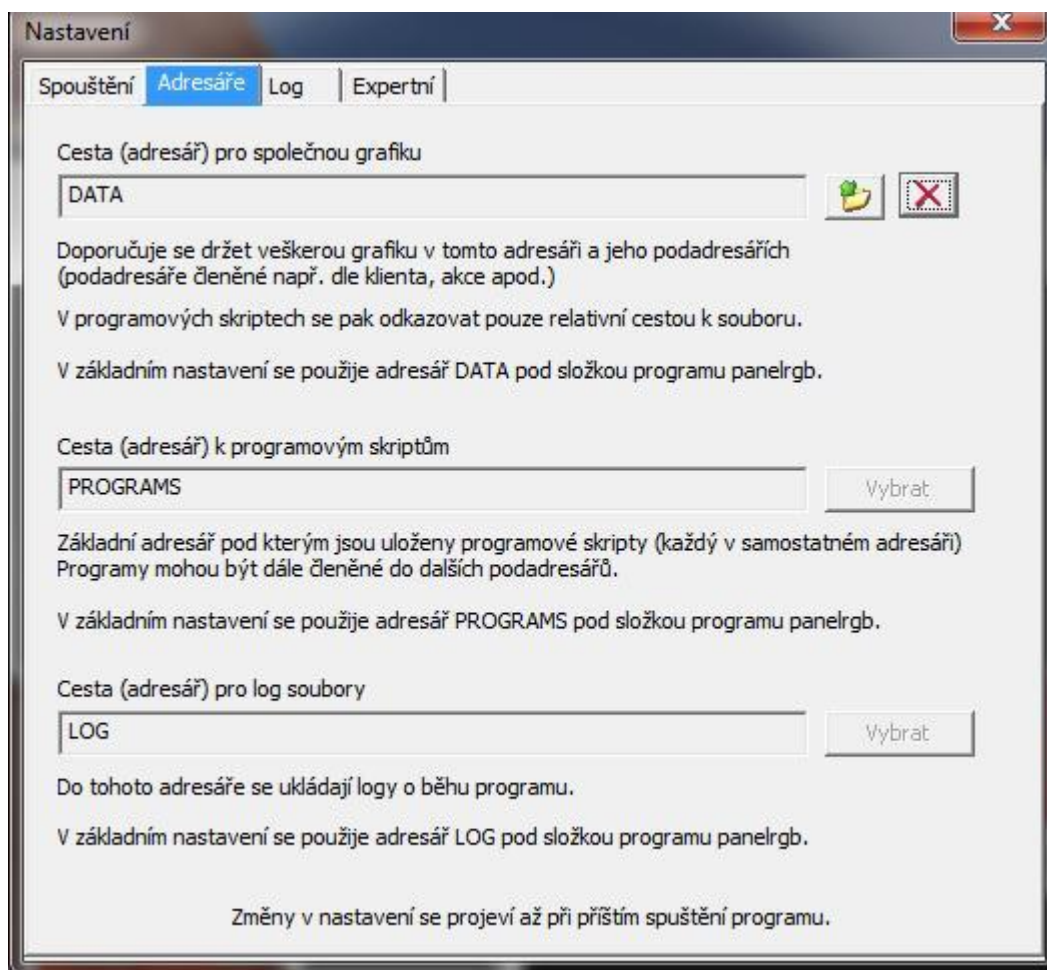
Nastavení

Spouštění | Adresáře | Log | Expertní

Cesta (adresář) pro společnou grafiku

DATA

Doporučuje se držet veškerou grafiku v tomto adresáři a jeho podadresářích (podadresáře členěné např. dle klienta, akce apod.)

V programových skriptech se pak odkazovat pouze relativní cestou k souboru.

V základním nastavení se použije adresář DATA pod složkou programu panelrgb.

Cesta (adresář) k programovým skriptům

PROGRAMS

Vybrat

Základní adresář pod kterým jsou uloženy programové skripty (každý v samostatném adresáři) Programy mohou být dále členěné do dalších podadresářů.

V základním nastavení se použije adresář PROGRAMS pod složkou programu panelrgb.

Cesta (adresář) pro log soubory

LOG

Vybrat

Do tohoto adresáře se ukládají logy o běhu programu.

V základním nastavení se použije adresář LOG pod složkou programu panelrgb.

Změny v nastavení se projeví až při příštím spuštění programu.